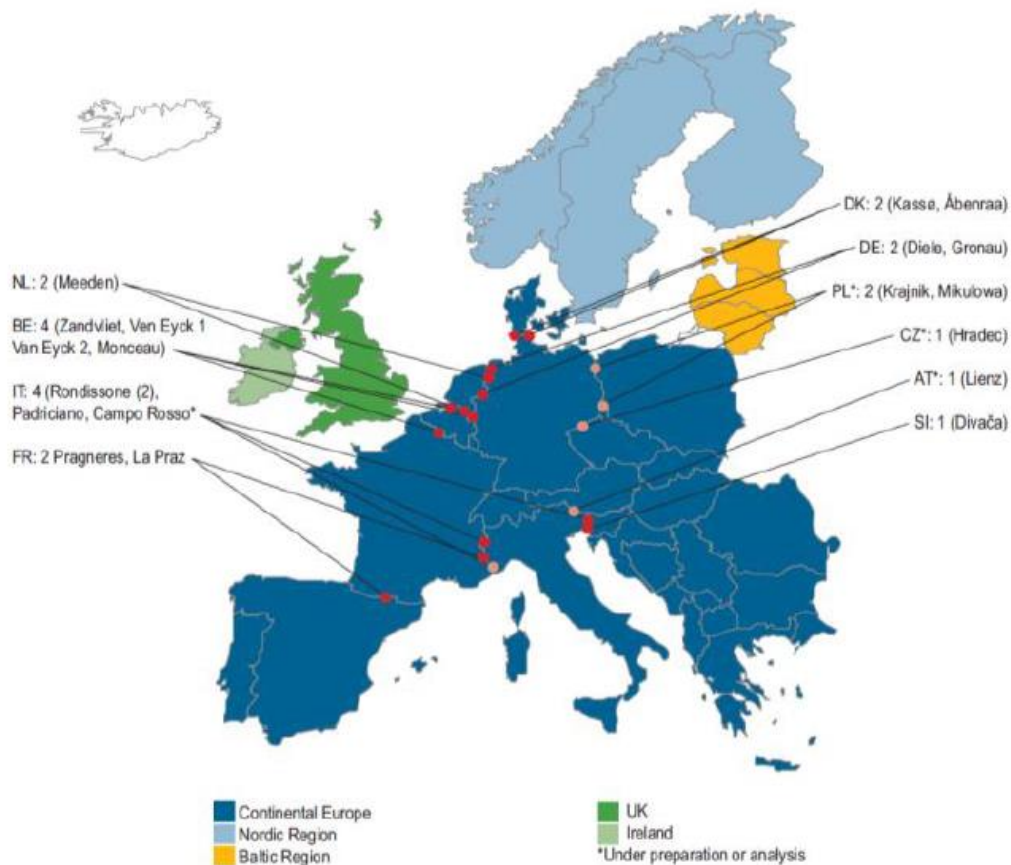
NL: 2 (Meeden)

BE: 4 (Zandvliet, Van Eyck 1 Van Eyck 2, Monceau)

IT: 4 (Rondissone (2), Padriciano, Campo Rosso*

FR: 2 Pragneres, La Praz

DK: 2 (Kassø, Åbenraa)

DE: 2 (Diele, Gronau)

PL*: 2 (Krajnik, Mikulowa)

CZ*: 1 (Hradec)

AT*: 1 (Lienz)

SI: 1 (Divača)

Continental Europe
Nordic Region
Baltic Region

UK
Ireland
*Under preparation or analysis